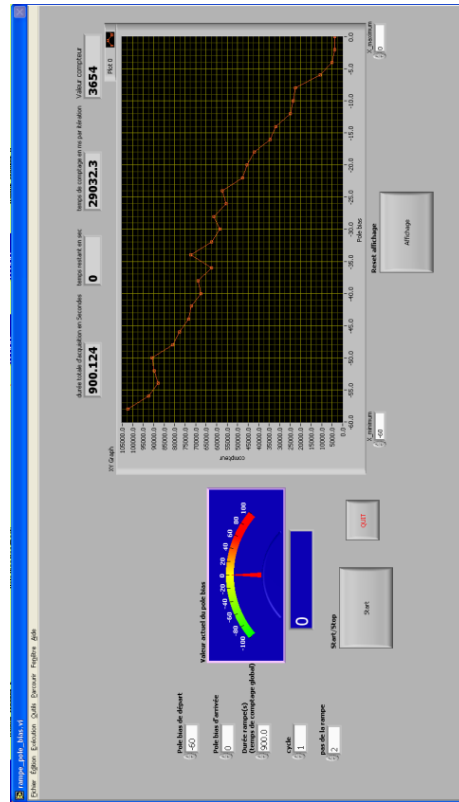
rampe_pole_bias.vi

Fichier Édition Exécution Outils Parcourir Fenêtre Aide

Pole bias de départ
-60

Pole bias d'arrivée
0

Durée rampe(s) (temps de comptage global)
900.0

cycle
1

pas de la rampe
2

Valeur actuel du pole bias

-100 -80 -60 -40 -20 0 20 40 60 80 100

0

Start/Stop

Start

QUIT

durée totale d'acquisition en Secondes
900.124

temps restant en sec
0

temps de comptage en ms par itération
29032.3

Valeur compteur
3654

XY Graph

Plot 0

compteur

105000.0
100000.0
95000.0
90000.0
85000.0
80000.0
75000.0
70000.0
65000.0
60000.0
55000.0
50000.0
45000.0
40000.0
35000.0
30000.0
25000.0
20000.0
15000.0
10000.0
5000.0
0.0

-60.0 -55.0 -50.0 -45.0 -40.0 -35.0 -30.0 -25.0 -20.0 -15.0 -10.0 -5.0 0.0

Pole bias

X_minimum
-60

X_maximum
0

Reset affichage

Affichage